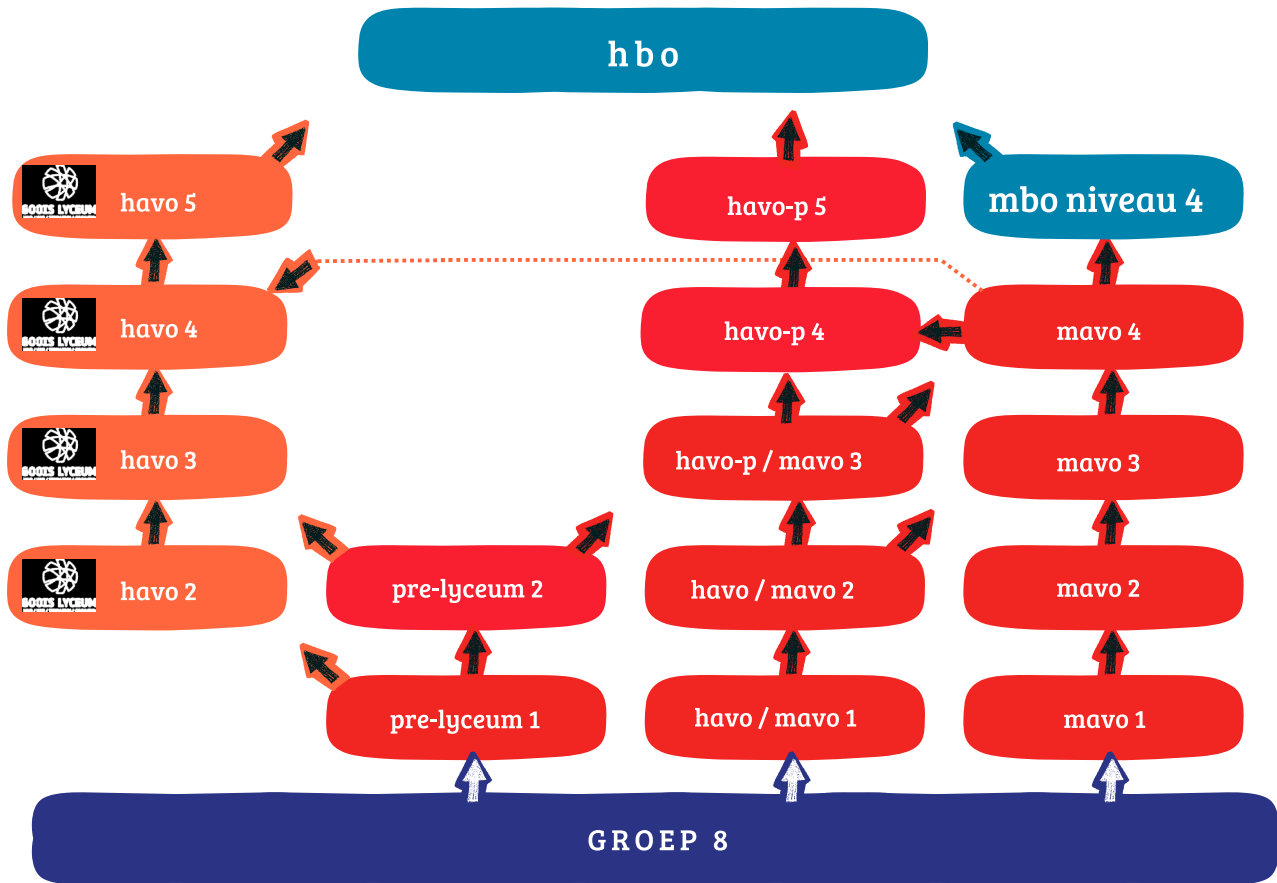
hbo

BOOIS LYCEUM
havo 5

havo-p 5

mbo niveau 4

BOOIS LYCEUM
havo 4

havo-p 4

mavo 4

BOOIS LYCEUM
havo 3

havo-p / mavo 3

mavo 3

BOOIS LYCEUM
havo 2

pre-lyceum 2

havo / mavo 2

mavo 2

pre-lyceum 1

havo / mavo 1

mavo 1

GROEP 8